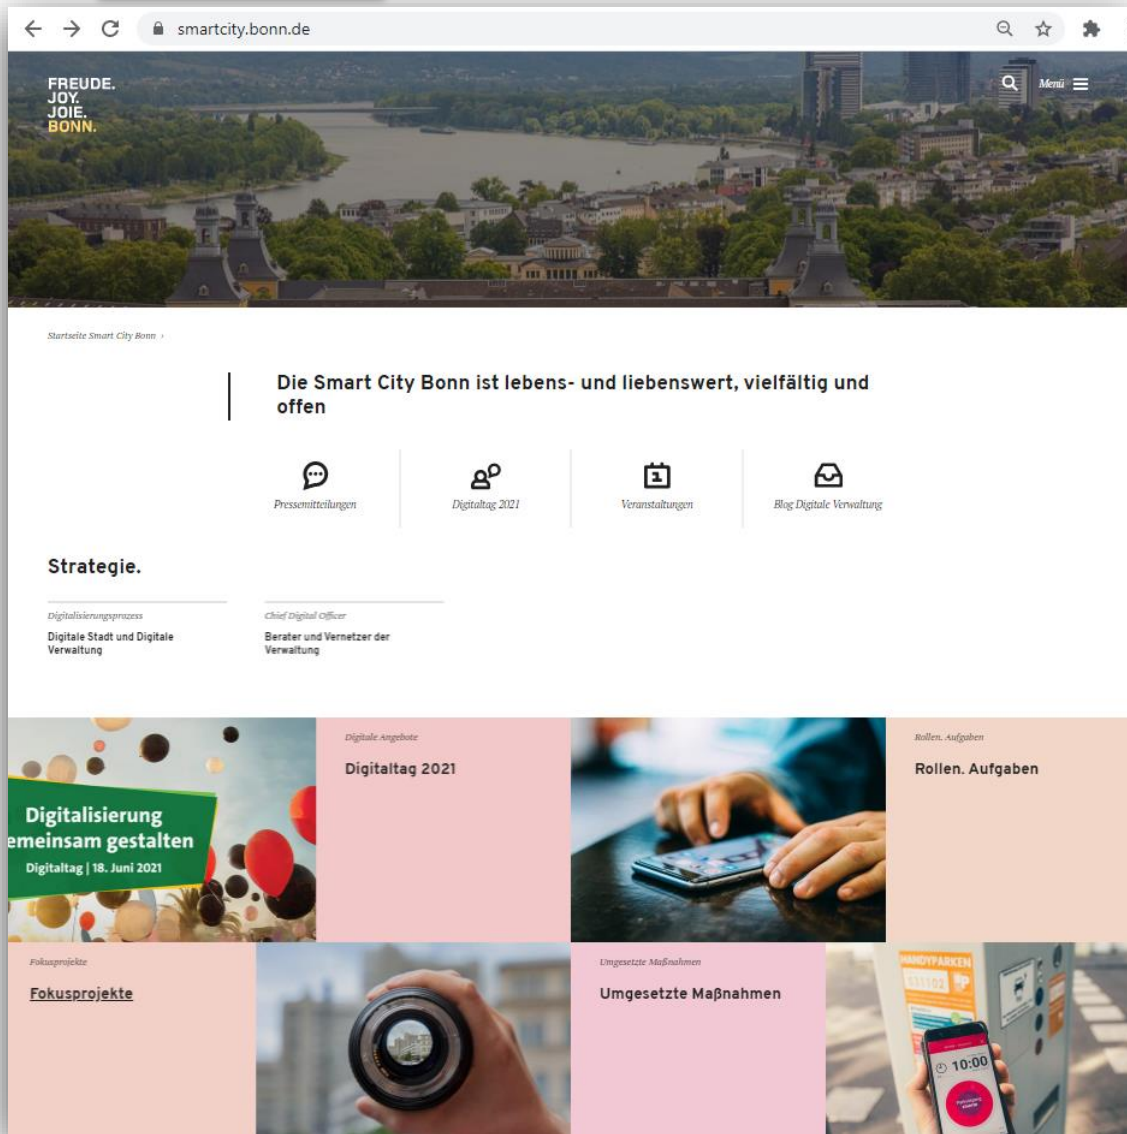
smartcity.bonn.de

FREUDE.
JOY.
JOIE.
BONN.

Menü

Startseite Smart City Bonn ›

Die Smart City Bonn ist lebens- und liebenswert, vielfältig und offen

Pressemitteilungen

Digitaltag 2021

Veranstaltungen

Blog Digitale Verwaltung

Strategie.

Digitalisierungsprozess

Digitale Stadt und Digitale Verwaltung

Chief Digital Officer

Berater und Vernetzer der Verwaltung

Digitalisierung
emeinsam gestalten
Digitaltag | 18. Juni 2021

Digitale Angebote

Digitaltag 2021

Rollen. Aufgaben

Rollen. Aufgaben

Fokusprojekte

Fokusprojekte

Umgesetzte Maßnahmen

Umgesetzte Maßnahmen

HANDYPARKEN

10:00